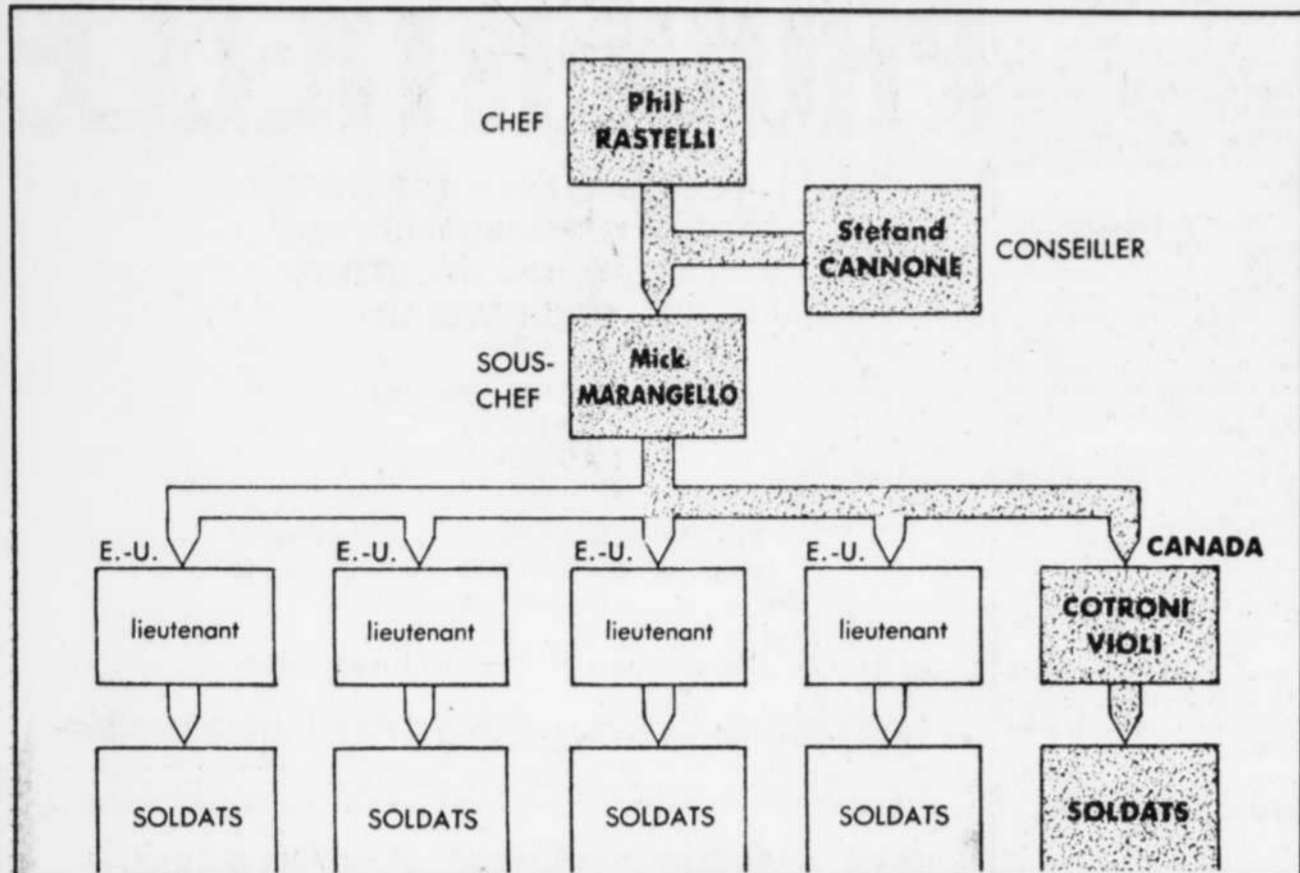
CHEF
Phil RASTELLI

Stefand CANNONE
CONSEILLER

SOUS-CHEF
Mick MARANGELLO

E.-U.
lieutenant
SOLDATS

E.-U.
lieutenant
SOLDATS

E.-U.
lieutenant
SOLDATS

E.-U.
lieutenant
SOLDATS

CANADA
COTRONI VIOLI
SOLDATS